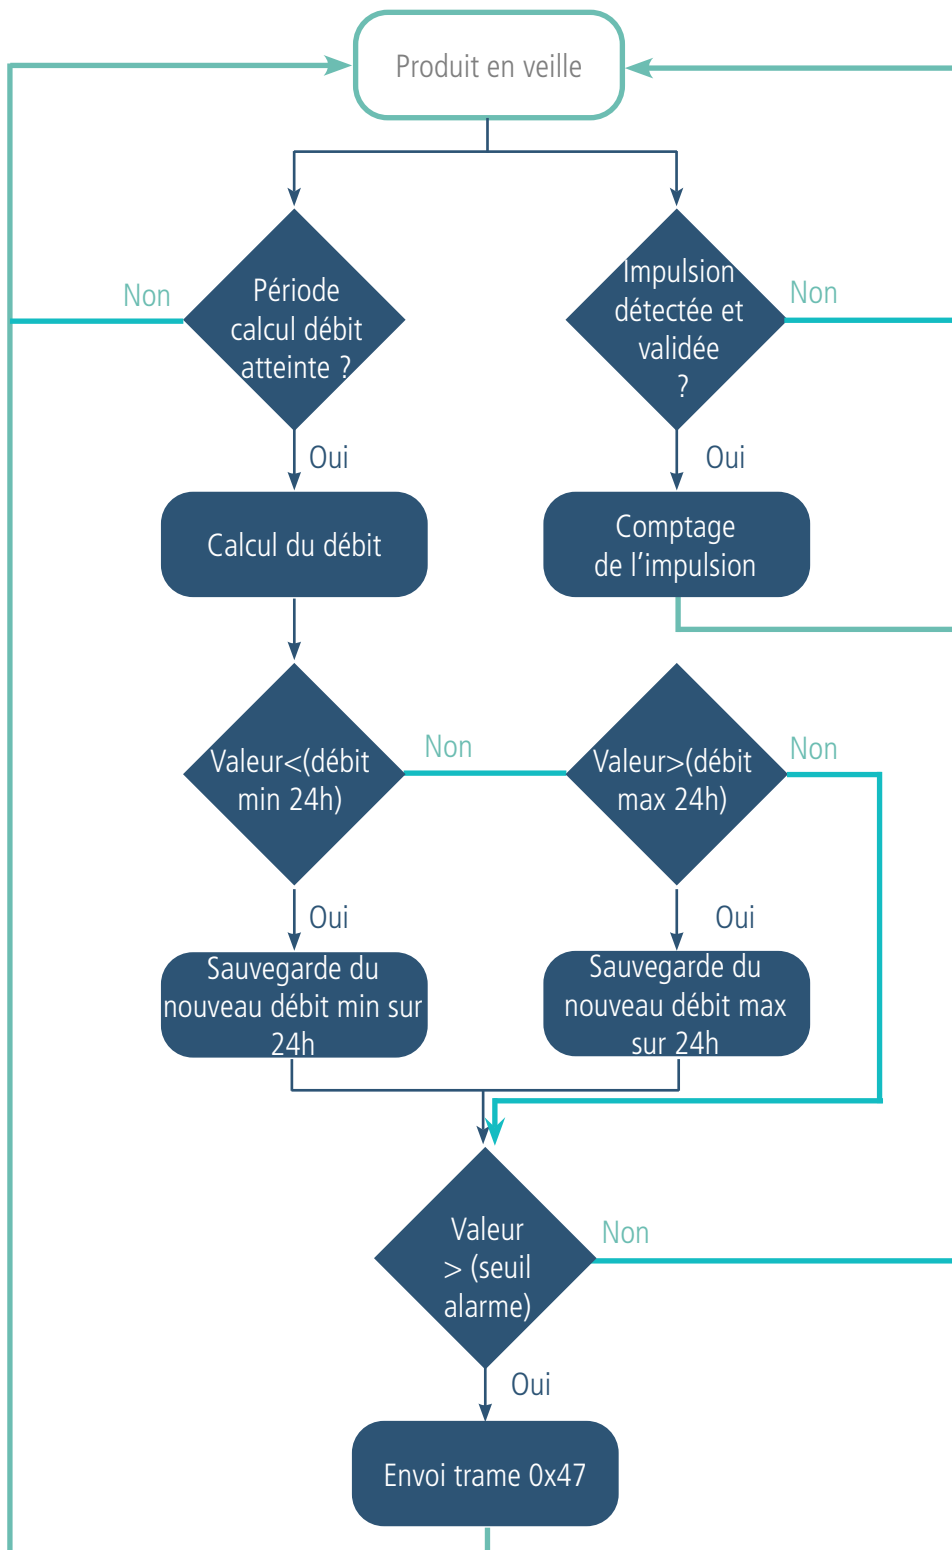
Produit en veille

Période calcul débit atteinte ?

Non

Oui

Impulsion détectée et validée ?

Non

Oui

Calcul du débit

Comptage de l'impulsion

Valeur<(débit min 24h)

Non

Oui

Valeur>(débit max 24h)

Non

Oui

Sauvegarde du nouveau débit min sur 24h

Sauvegarde du nouveau débit max sur 24h

Valeur > (seuil alarme)

Non

Oui

Envoi trame 0x47